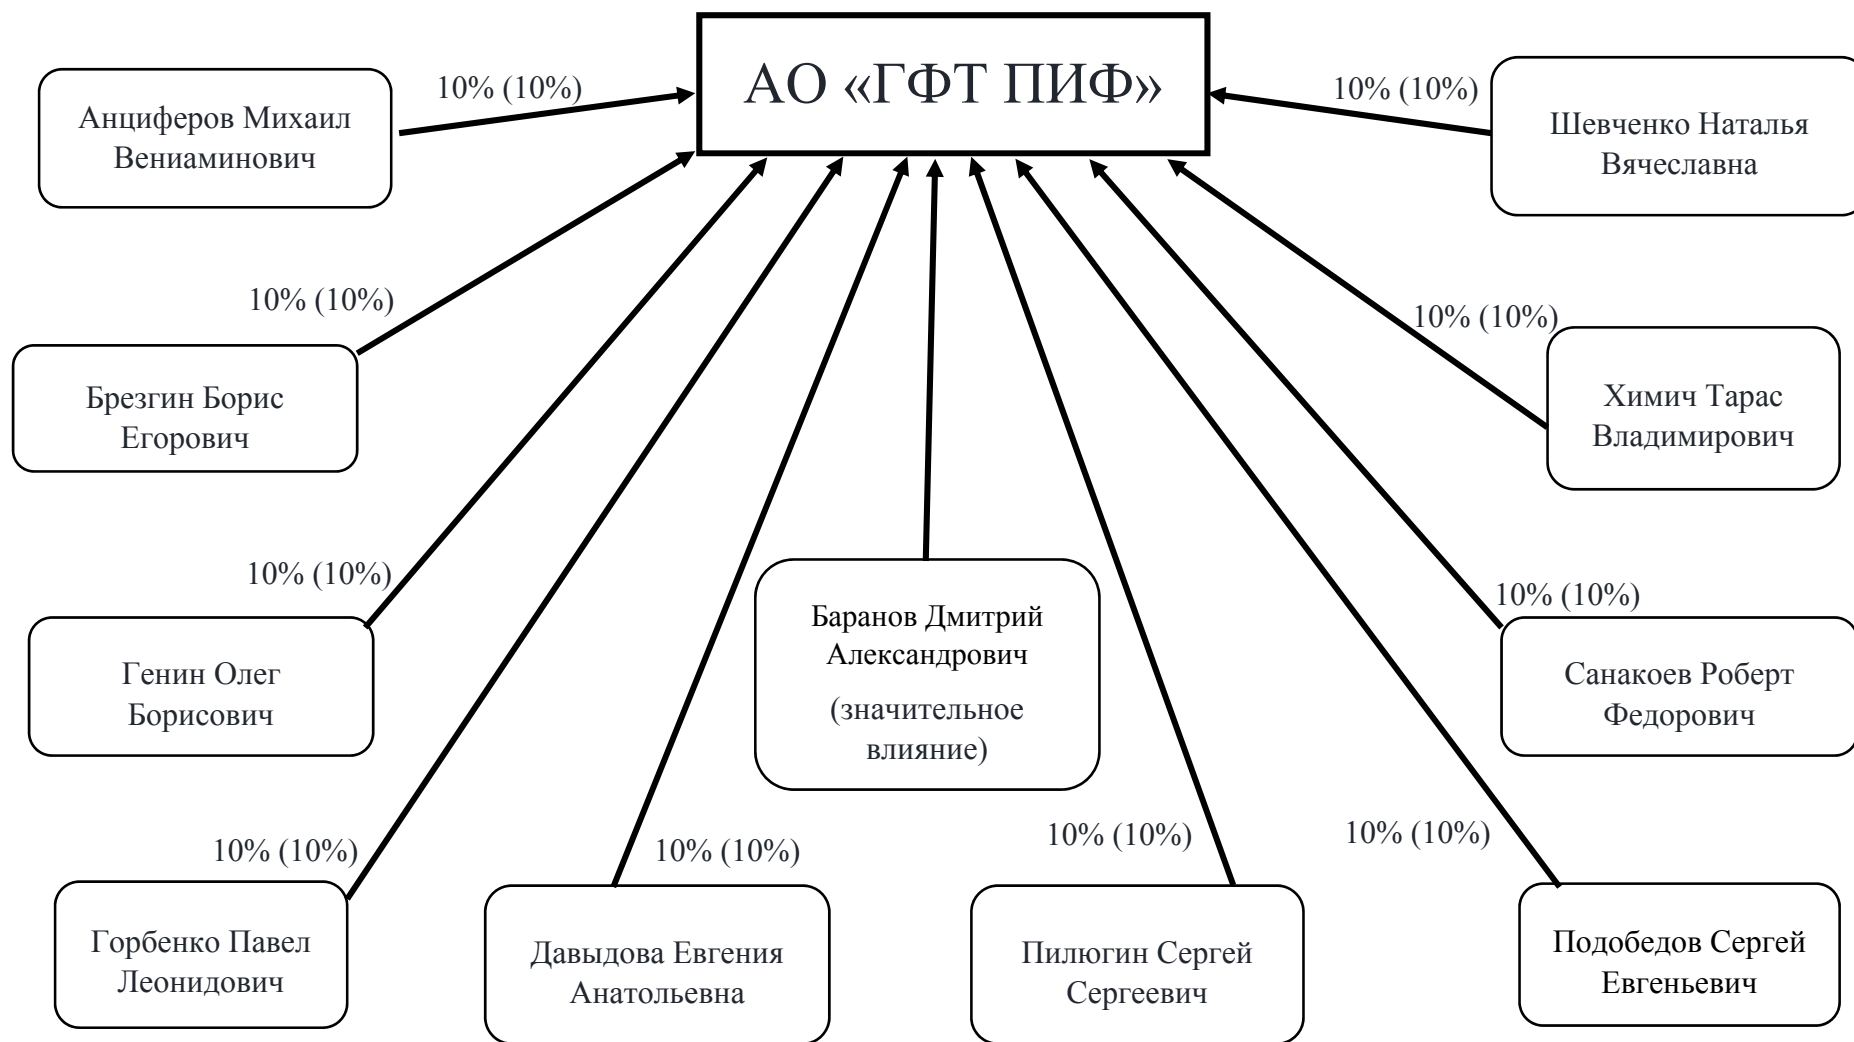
АО «ГФТ ПИФ»

10% (10%)
Анциферов Михаил Вениаминович

10% (10%)
Шевченко Наталья Вячеславна

10% (10%)
Брезгин Борис Егорович

10% (10%)
Химич Тарас Владимирович

10% (10%)
Генин Олег Борисович

Баранов Дмитрий Александрович
(значительное влияние)

10% (10%)
Санакоев Роберт Федорович

10% (10%)
Горбенко Павел Леонидович

10% (10%)
Давыдова Евгения Анатольевна

10% (10%)
Пилюгин Сергей Сергеевич

10% (10%)
Подобедов Сергей Евгеньевич